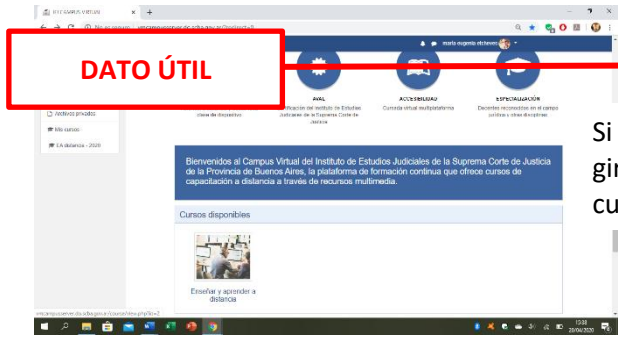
IEJ CAMPUS VIRTUAL

No es seguro

maria eugenia etchevers

DATO ÚTIL

Archivos privados

Mis cursos

EA distancia - 2020

AVAL

Certificación del Instituto de Estudios Judiciales de la Suprema Corte de Justicia

ACCESIBILIDAD

Cursada virtual multiplataforma

ESPECIALIZACIÓN

Docentes reconocidos en el campo jurídico y otras disciplinas

Si
gir
cu

Bienvenidos al Campus Virtual del Instituto de Estudios Judiciales de la Suprema Corte de Justicia de la Provincia de Buenos Aires, la plataforma de formación continua que ofrece cursos de capacitación a distancia a través de recursos multimedia.

Cursos disponibles

Enseñar y aprender a distancia

13:38
20/04/2020